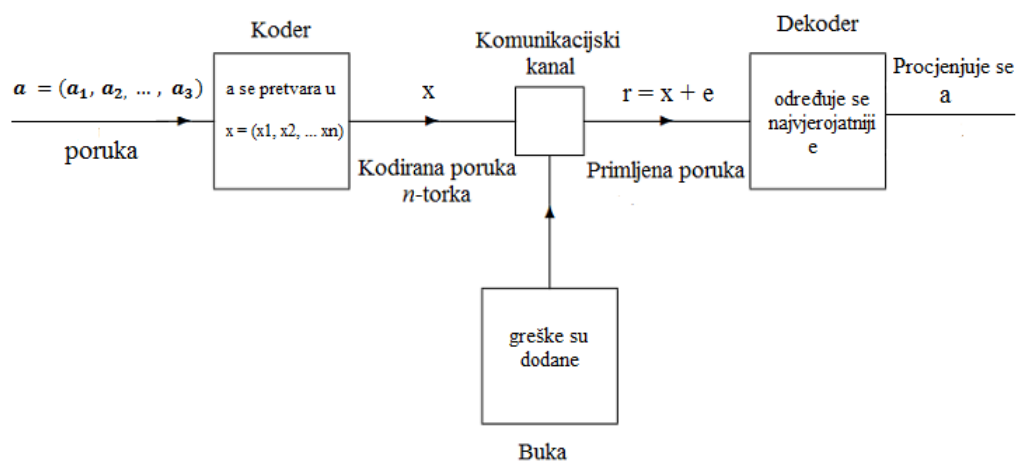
$\boldsymbol{a} = (\boldsymbol{a_1}, \boldsymbol{a_2}, \dots, \boldsymbol{a_3})$

poruka

Koder

a se pretvara u

x = (x1, x2, ... xn)

x

Kodirana poruka
$n$-torka

Komunikacijski kanal

r = x + e

Primljena poruka

greške su dodane

Buka

Dekoder

određuje se najvjerojatniji e

Procjenjuje se
a